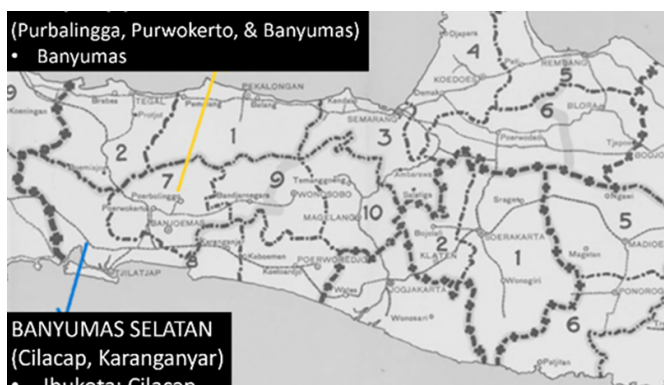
(Purbalingga, Purwokerto, & Banyumas)
• Banyumas

BANYUMAS SELATAN
(Cilacap, Karanganyar)
• Ibukota: Cilacap

9
2
7
1
9
3
10
2
1
4
5
6
5
6
8
PEKALONGAN
TEGAL
SEMARANG
REMBANG
BLORA
Brebes
Pemalang
Batang
Kendal
Koedoes
Demak
Djapara
Pati
Poerwodadi
Tjepoe
Bodjo
Ngawi
MADIOE
PONOROG
Sragen
SOERAKARTA
KLATEN
Wonogiri
Magetan
Pacitan
Wonosari
DJOKJAKARTA
Wates
POERWOREDJO
MAGELANG
WONOSOBO
Temanggoeng
Banjarnegara
Poerbolinggo
BANJOEMAS
Poerwokerto
TJILATJAP
Keboemen
Karanganjar
Ambarawa
Salatiga
Boyolali